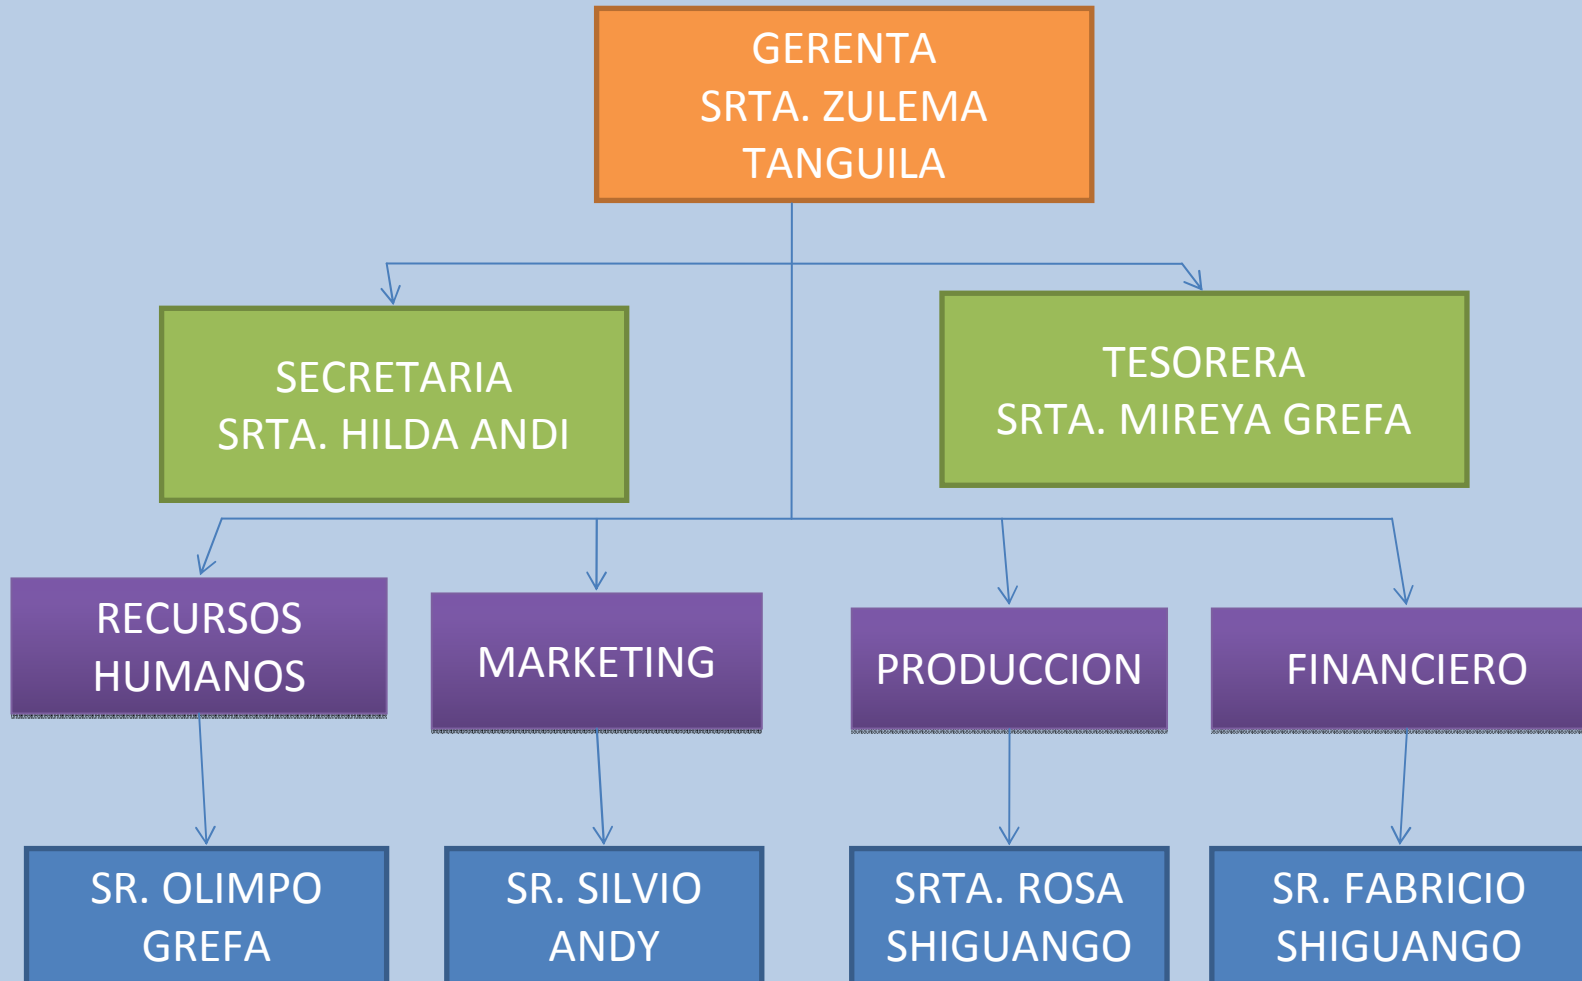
GERENTA
SRTA. ZULEMA
TANGUILA

SECRETARIA
SRTA. HILDA ANDI

TESORERA
SRTA. MIREYA GREFA

RECURSOS
HUMANOS

MARKETING

PRODUCCION

FINANCIERO

SR. OLIMPO
GREFA

SR. SILVIO
ANDY

SRTA. ROSA
SHIGUANGO

SR. FABRICIO
SHIGUANGO